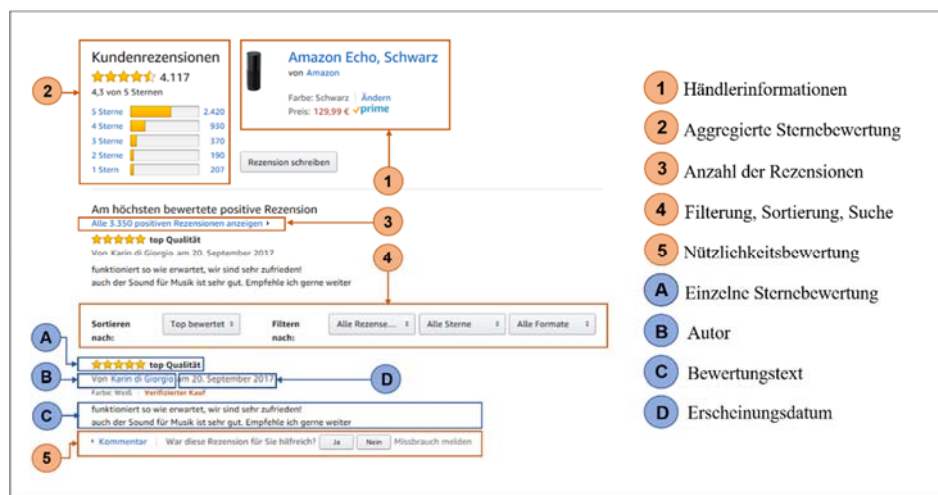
Kundenrezensionen
4.117
4,3 von 5 Sternen

| | |
|---|---|
| 5 Sterne | 2.420 |
| 4 Sterne | 930 |
| 3 Sterne | 370 |
| 2 Sterne | 190 |
| 1 Stern | 207 |

2

Amazon Echo, Schwarz
von Amazon
Farbe: Schwarz | Ändern
Preis: 129,99 € ✓prime

Rezension schreiben

1

Am höchsten bewertete positive Rezension
Alle 3.350 positiven Rezensionen anzeigen ›
top Qualität
Von Karin di Giorgio am 20. September 2017
funktioniert so wie erwartet, wir sind sehr zufrieden!
auch der Sound für Musik ist sehr gut. Empfehle ich gerne weiter

3

4

Sortieren nach: Top bewertet
Filtern nach: Alle Rezense... Alle Sterne Alle Formate

A
top Qualität
B
Von Karin di Giorgio am 20. September 2017
D
Farbe: Weiß | Verifizierter Kauf
C
funktioniert so wie erwartet, wir sind sehr zufrieden!
auch der Sound für Musik ist sehr gut. Empfehle ich gerne weiter
5
› Kommentar | War diese Rezension für Sie hilfreich? Ja Nein Missbrauch melden

1 Händlerinformationen
2 Aggregierte Sternebewertung
3 Anzahl der Rezensionen
4 Filterung, Sortierung, Suche
5 Nützlichkeitsbewertung
A Einzelne Sternebewertung
B Autor
C Bewertungstext
D Erscheinungsdatum